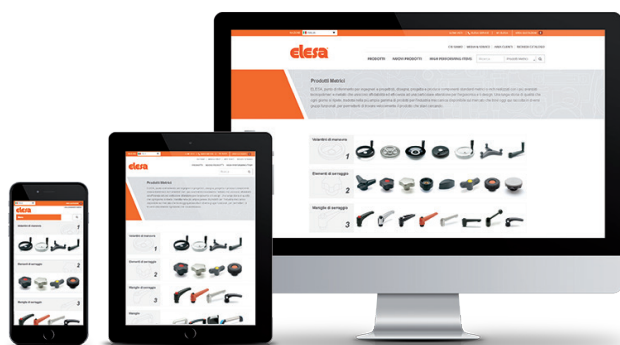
elesa

PRODOTTI NUOVI PRODOTTI

Prodotti Matrici

Volantini di manovra 1

Elementi di serraggio 2

Maniglie di serraggio 3

elesa

Prodotti Matrici

Volantini di manovra 1

Elementi di serraggio 2

Maniglie di serraggio 3

elesa

Volantini di manovra

Elementi di serraggio 2

Maniglie di serraggio 3